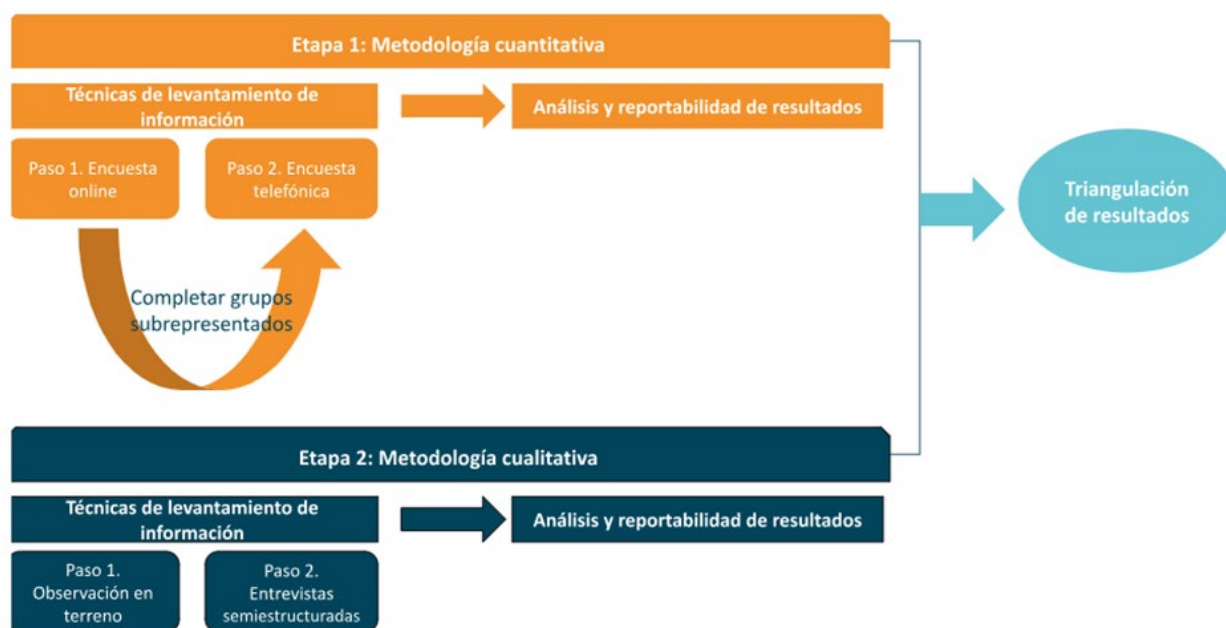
Etapa 1: Metodología cuantitativa

Técnicas de levantamiento de información

Análisis y reportabilidad de resultados

Paso 1. Encuesta online

Paso 2. Encuesta telefónica

Completar grupos subrepresentados

Triangulación de resultados

Etapa 2: Metodología cualitativa

Técnicas de levantamiento de información

Análisis y reportabilidad de resultados

Paso 1. Observación en terreno

Paso 2. Entrevistas semiestructuradas